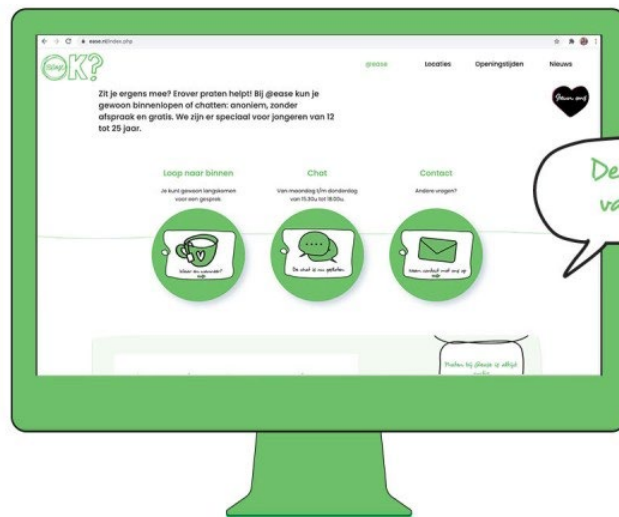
ease.nl/index.php

OK?

@ease Locaties Openingstijden Nieuws

Zit je ergens mee? Erover praten helpt! Bij @ease kun je gewoon binnenlopen of chatten: anoniem, zonder afspraak en gratis. We zijn er speciaal voor jongeren van 12 tot 25 jaar.

Loop naar binnen
Je kunt gewoon langskomen voor een gesprek

Chat
Van maandag t/m donderdag van 15.30u tot 18.00u.

Contact
Andere vragen?

Waar en wanneer?

De chat is nu gesloten.

Neem contact met ons op

Praten bij @ease is altijd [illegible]

De
va